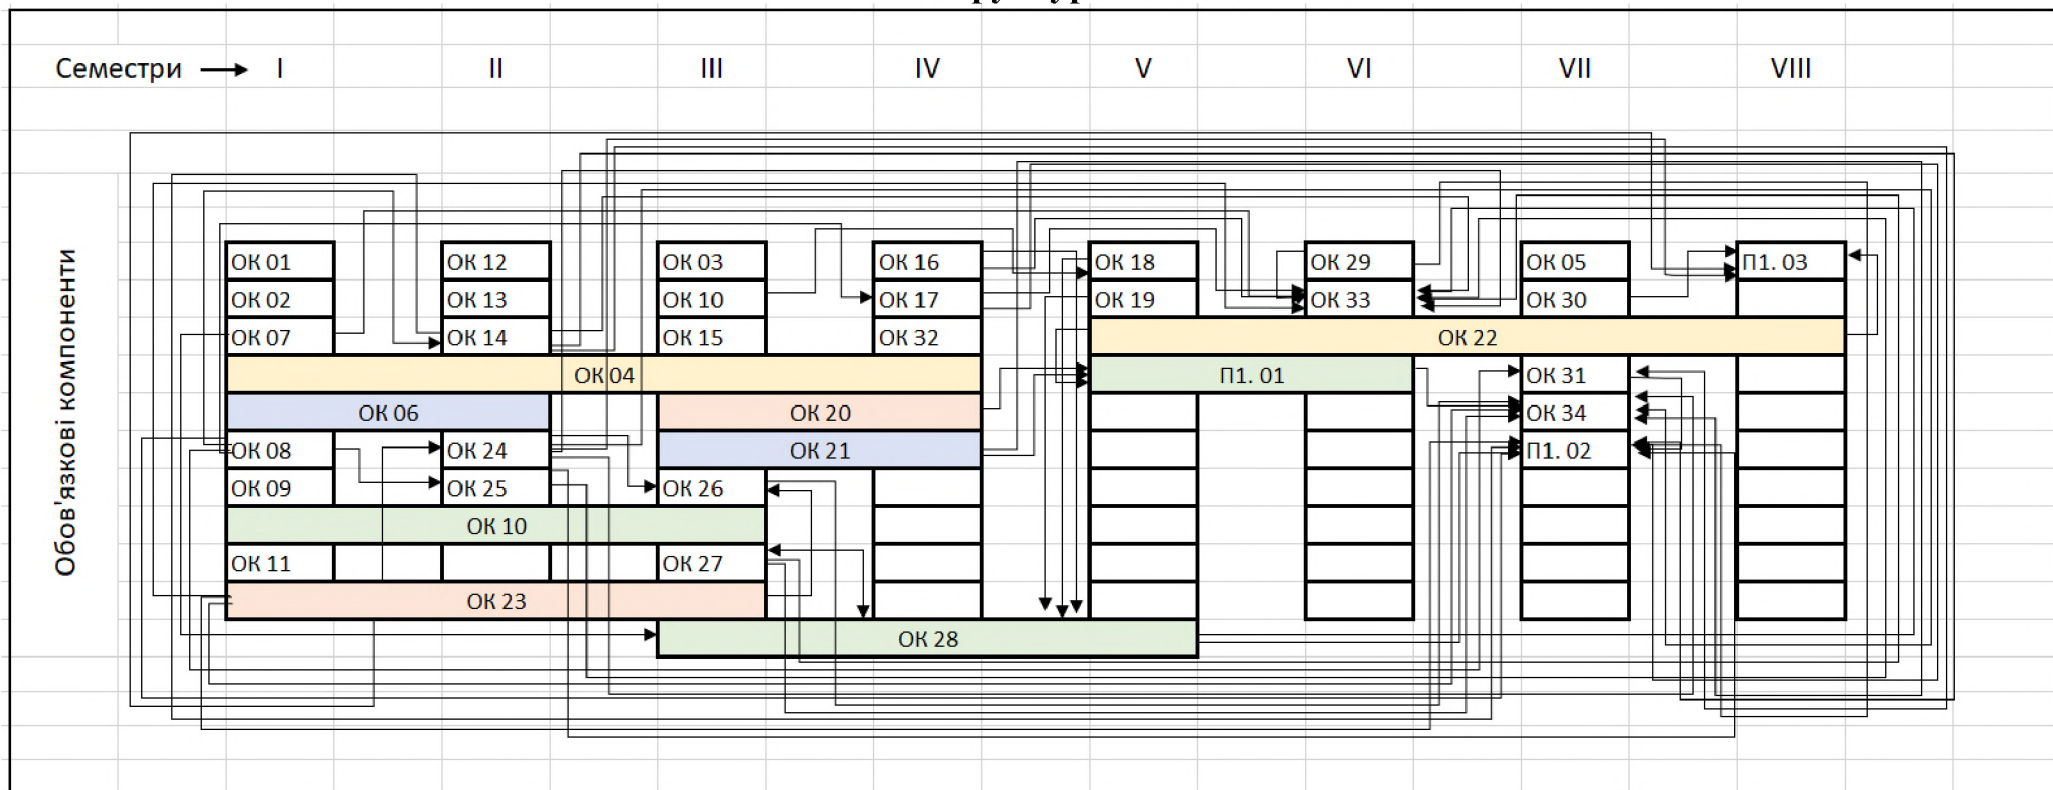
Семестри → I II III IV V VI VII VIII

Обов'язкові компоненти

ОК 01
ОК 02
ОК 07
ОК 12
ОК 13
ОК 14
ОК 03
ОК 10
ОК 15
ОК 16
ОК 17
ОК 32
ОК 18
ОК 19
ОК 29
ОК 33
ОК 05
ОК 30
П1. 03
ОК 22
ОК 04
П1. 01
ОК 31
ОК 06
ОК 20
ОК 34
ОК 08
ОК 24
ОК 21
П1. 02
ОК 09
ОК 25
ОК 26
ОК 10
ОК 11
ОК 27
ОК 23
ОК 28